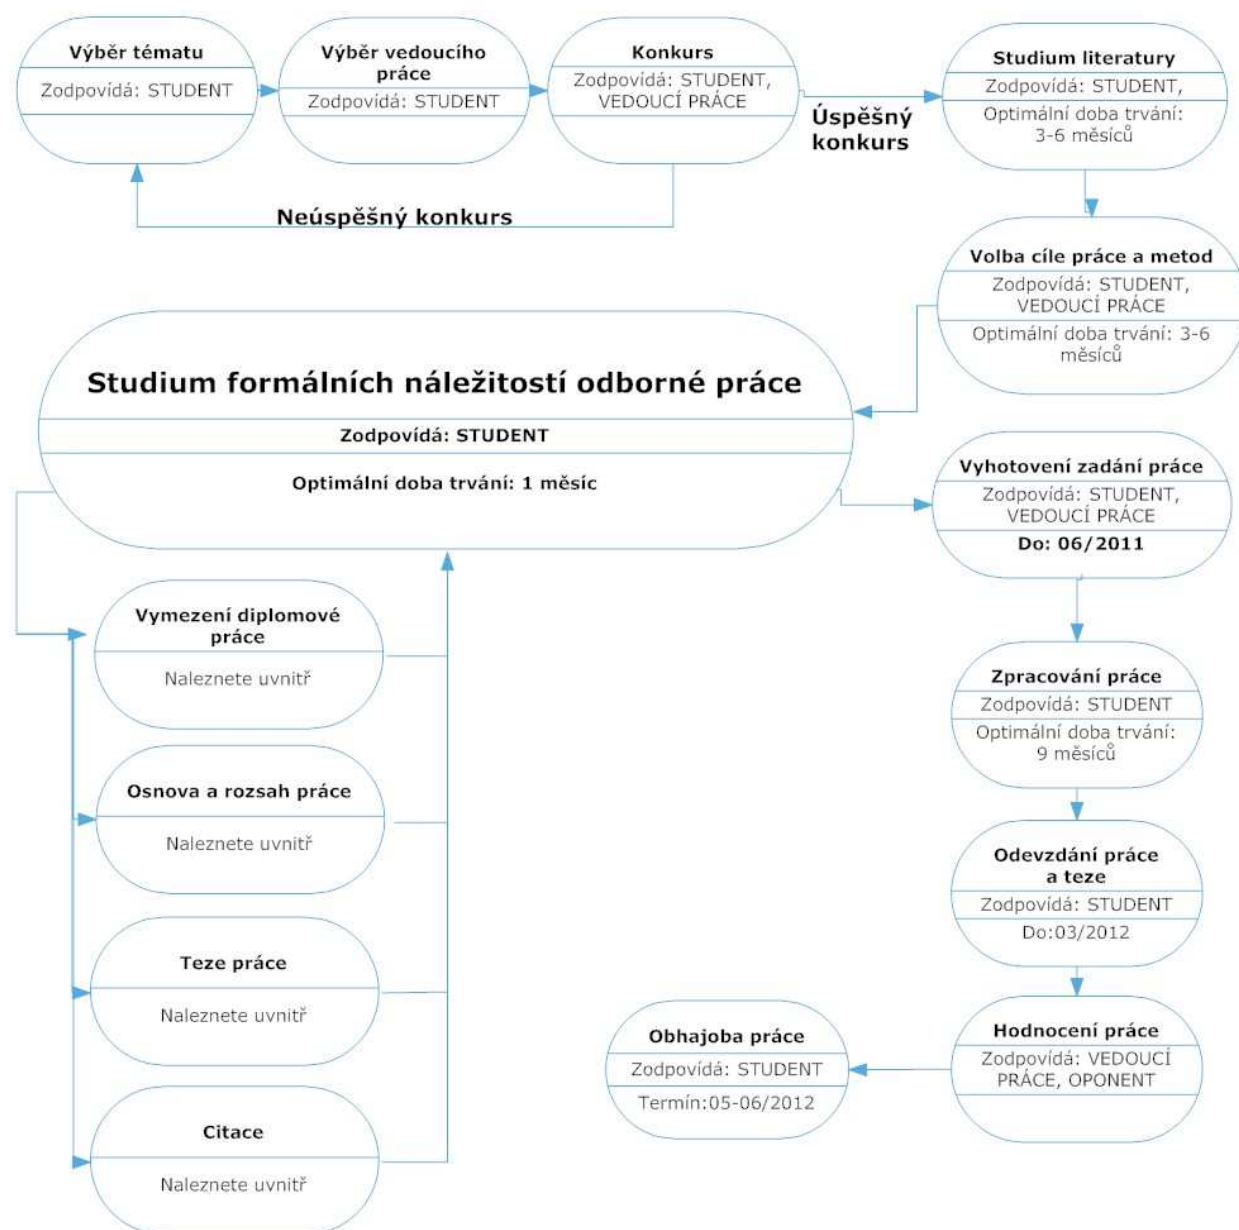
Výběr tématu

Zodpovídá: STUDENT

Výběr vedoucího práce

Zodpovídá: STUDENT

Konkurs

Zodpovídá: STUDENT, VEDOUCÍ PRÁCE

Úspěšný konkurs

Studium literatury

Zodpovídá: STUDENT,

Optimální doba trvání: 3-6 měsíců

Neúspěšný konkurs

Volba cíle práce a metod

Zodpovídá: STUDENT, VEDOUCÍ PRÁCE

Optimální doba trvání: 3-6 měsíců

Studium formálních náležitostí odborné práce

Zodpovídá: STUDENT

Optimální doba trvání: 1 měsíc

Vyhotovení zadání práce

Zodpovídá: STUDENT, VEDOUCÍ PRÁCE

Do: 06/2011

Vymezení diplomové práce

Naleznete uvnitř

Osnova a rozsah práce

Naleznete uvnitř

Teze práce

Naleznete uvnitř

Citace

Naleznete uvnitř

Zpracování práce

Zodpovídá: STUDENT

Optimální doba trvání: 9 měsíců

Odevzdání práce a teze

Zodpovídá: STUDENT

Do:03/2012

Hodnocení práce

Zodpovídá: VEDOUCÍ PRÁCE, OPONENT

Obhajoba práce

Zodpovídá: STUDENT

Termín:05-06/2012